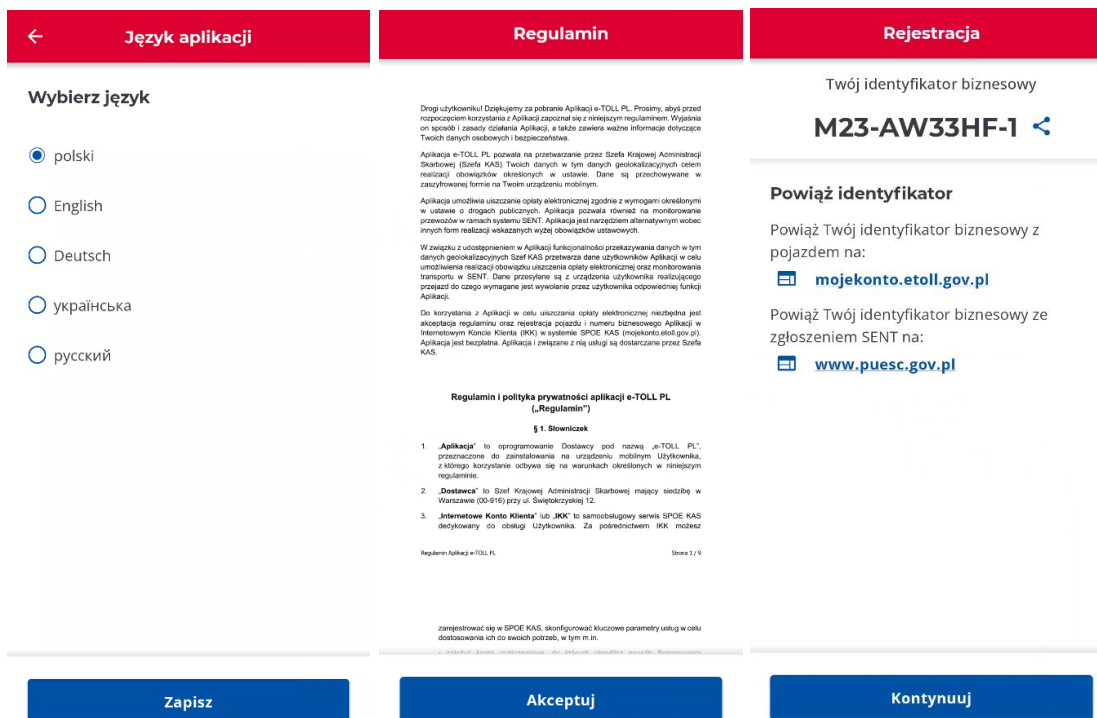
Język aplikacji

Wybierz język

polski

English

Deutsch

українська

русский

Zapisz

Regulamin

Drogi użytkowniku! Dziękujemy za pobranie Aplikacji e-TOLL PL. Prosimy, abyś przed rozpoczęciem korzystania z Aplikacji zapoznał się z niniejszym regulaminem. Wyjaśnia on sposób i zasady działania Aplikacji, a także zawiera ważne informacje dotyczące Twoich danych osobowych i bezpieczeństwa.

Aplikacja e-TOLL PL pozwala na przetwarzanie przez Szefa Krajowej Administracji Skarbowej (Szefa KAS) Twoich danych w tym danych geolokalizacyjnych celem realizacji obowiązków określonych w ustawie. Dane są przechowywane w zaszyfrowanej formie na Twoim urządzeniu mobilnym.

Aplikacja umożliwia uiszczanie opłaty elektronicznej zgodnie z wymogami określonymi w ustawie o drogach publicznych. Aplikacja pozwala również na monitorowanie przewozów w ramach systemu SENT. Aplikacja jest narzędziem alternatywnym wobec innych form realizacji wskazanych wyżej obowiązków ustawowych.

W związku z udostępnieniem w Aplikacji funkcjonalności przekazywania danych w tym danych geolokalizacyjnych Szef KAS przetwarza dane użytkowników Aplikacji w celu umożliwienia realizacji obowiązku uiszczenia opłaty elektronicznej oraz monitorowania transportu w SENT. Dane przesyłane są z urządzenia użytkownika realizującego przejazd do czego wymagane jest wywołanie przez użytkownika odpowiedniej funkcji Aplikacji.

Do korzystania z Aplikacji w celu uiszczania opłaty elektronicznej niezbędna jest akceptacja regulaminu oraz rejestracja pojazdu i numeru biznesowego Aplikacji w Internetowym Koncie Klienta (IKK) w systemie SPOE KAS (mojekonto.etoll.gov.pl). Aplikacja jest bezpłatna. Aplikacja i związane z nią usługi są dostarczane przez Szefa KAS.

Regulamin i polityka prywatności aplikacji e-TOLL PL („Regulamin")

§ 1. Słowniczek

1. „Aplikacja" to oprogramowanie Dostawcy pod nazwą „e-TOLL PL", przeznaczone do zainstalowania na urządzeniu mobilnym Użytkownika, z którego korzystanie odbywa się na warunkach określonych w niniejszym regulaminie.

2. „Dostawca" to Szef Krajowej Administracji Skarbowej mający siedzibę w Warszawie (00-916) przy ul. Świętokrzyskiej 12.

3. „Internetowe Konto Klienta" lub „IKK" to samoobsługowy serwis SPOE KAS dedykowany do obsługi Użytkownika. Za pośrednictwem IKK możesz

Regulamin Aplikacji e-TOLL PL Strona 1 / 9

zarejestrować się w SPOE KAS, skonfigurować kluczowe parametry usług w celu dostosowania ich do swoich potrzeb, w tym m.in.

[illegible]

Akceptuj

Rejestracja

Twój identyfikator biznesowy

M23-AW33HF-1

Powiąż identyfikator

Powiąż Twój identyfikator biznesowy z pojazdem na:

mojekonto.etoll.gov.pl

Powiąż Twój identyfikator biznesowy ze zgłoszeniem SENT na:

www.puesc.gov.pl

Kontynuuj